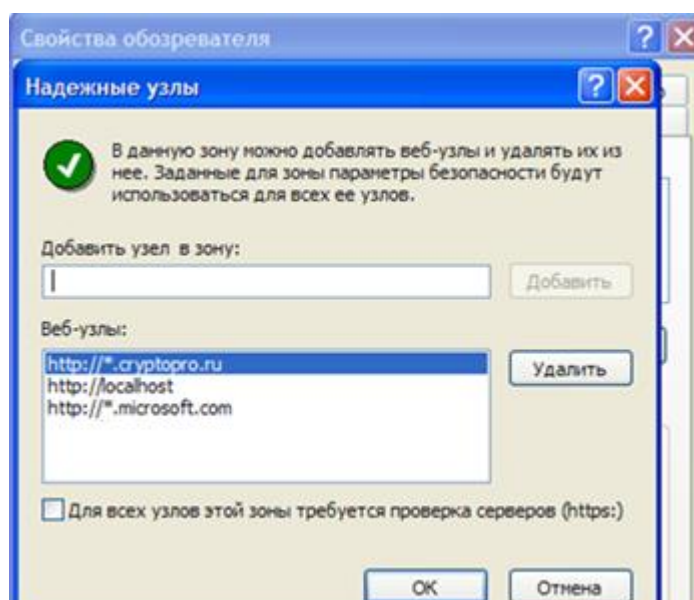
Свойства обозревателя

Надежные узлы

В данную зону можно добавлять веб-узлы и удалять их из нее. Заданные для зоны параметры безопасности будут использоваться для всех ее узлов.

Добавить узел в зону:

Добавить

Веб-узлы:

http://*.cryptopro.ru
http://localhost
http://*.microsoft.com

Удалить

Для всех узлов этой зоны требуется проверка серверов (https:)

OK

Отмена